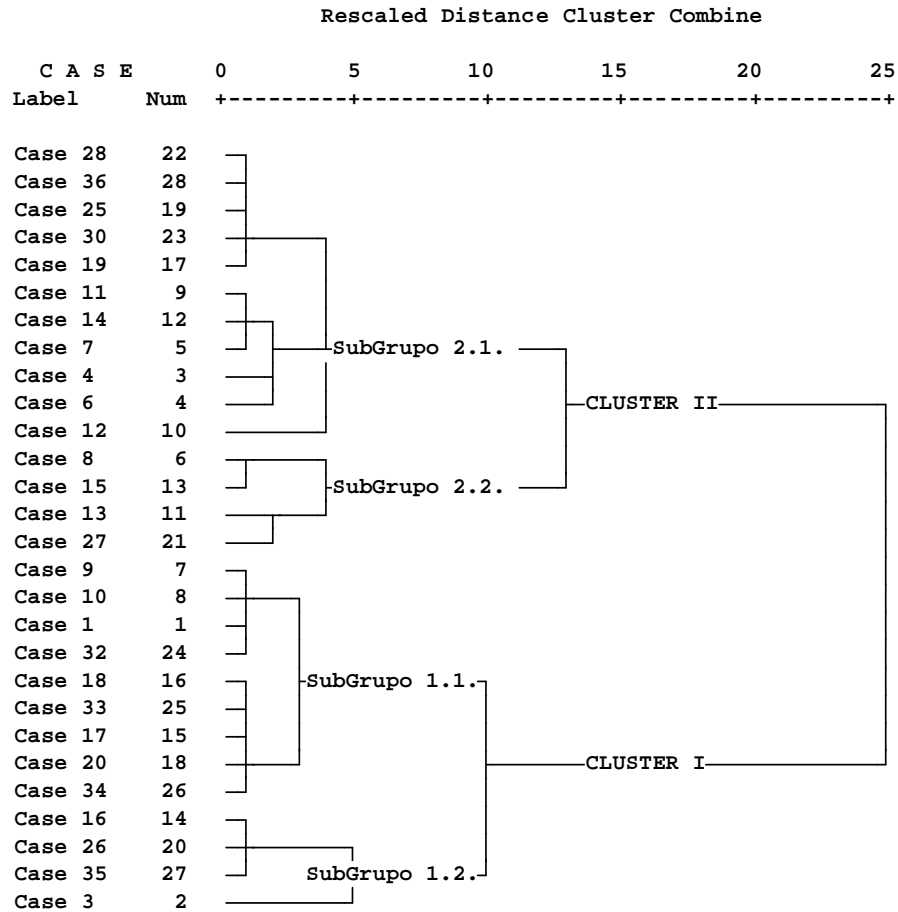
Rescaled Distance Cluster Combine

C A S E 0 5 10 15 20 25
Label Num +---------+---------+---------+---------+---------+

Case 28 22
Case 36 28
Case 25 19
Case 30 23
Case 19 17
Case 11 9
Case 14 12
Case 7 5
Case 4 3
Case 6 4
Case 12 10
Case 8 6
Case 15 13
Case 13 11
Case 27 21
Case 9 7
Case 10 8
Case 1 1
Case 32 24
Case 18 16
Case 33 25
Case 17 15
Case 20 18
Case 34 26
Case 16 14
Case 26 20
Case 35 27
Case 3 2

SubGrupo 2.1.
SubGrupo 2.2.
CLUSTER II
SubGrupo 1.1.
SubGrupo 1.2.
CLUSTER I